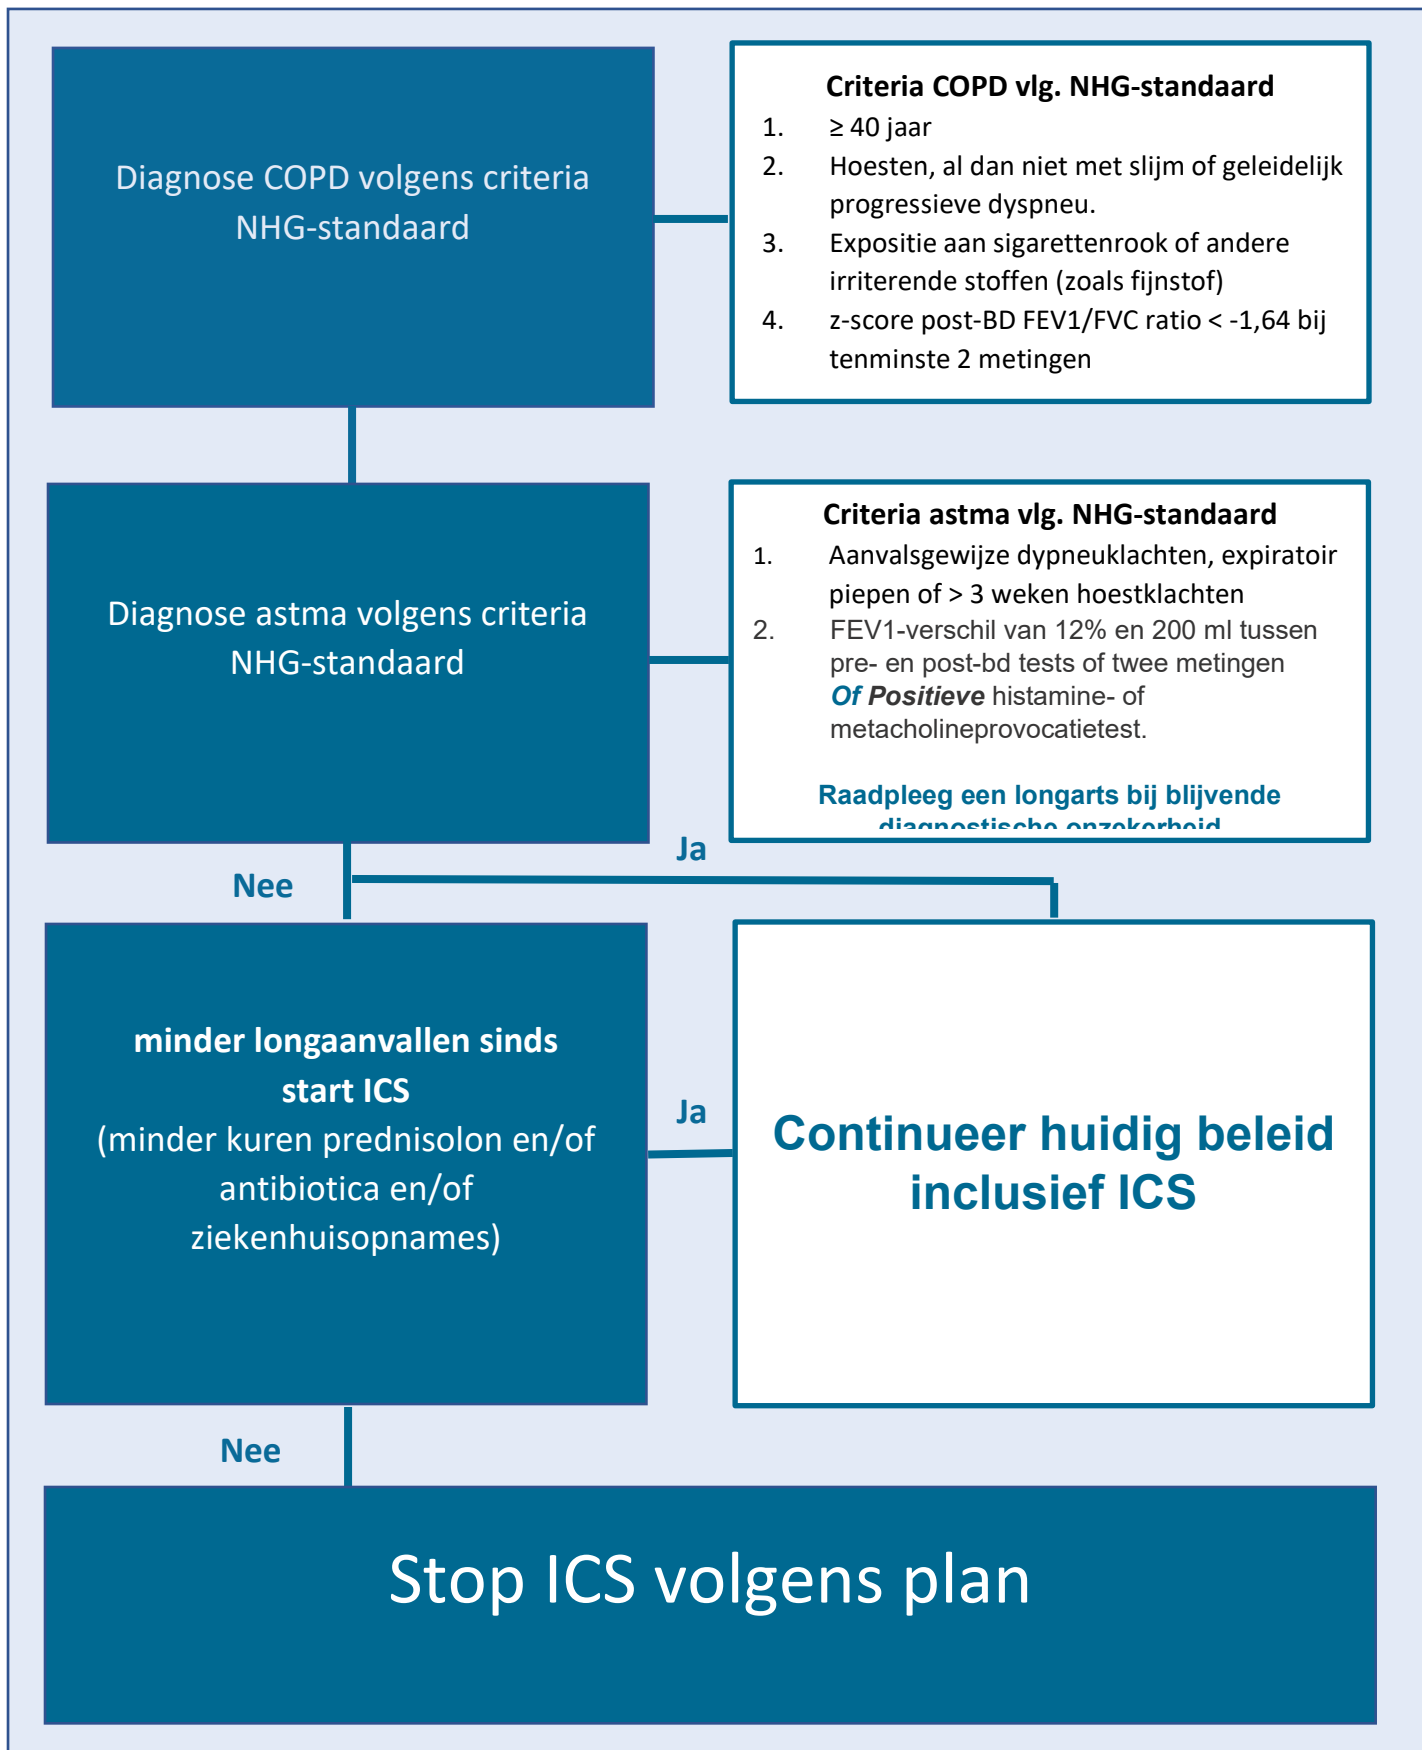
Diagnose COPD volgens criteria NHG-standaard

Criteria COPD vlg. NHG-standaard
1. ≥ 40 jaar
2. Hoesten, al dan niet met slijm of geleidelijk progressieve dyspneu.
3. Expositie aan sigarettenrook of andere irriterende stoffen (zoals fijnstof)
4. z-score post-BD FEV1/FVC ratio < -1,64 bij tenminste 2 metingen

Diagnose astma volgens criteria NHG-standaard

Criteria astma vlg. NHG-standaard
1. Aanvalsgewijze dypneuklachten, expiratoir piepen of > 3 weken hoestklachten
2. FEV1-verschil van 12% en 200 ml tussen pre- en post-bd tests of twee metingen *Of Positieve* histamine- of metacholineprovocatietest.

Raadpleeg een longarts bij blijvende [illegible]

Ja

Nee

minder longaanvallen sinds start ICS
(minder kuren prednisolon en/of antibiotica en/of ziekenhuisopnames)

Ja

Continueer huidig beleid inclusief ICS

Nee

Stop ICS volgens plan